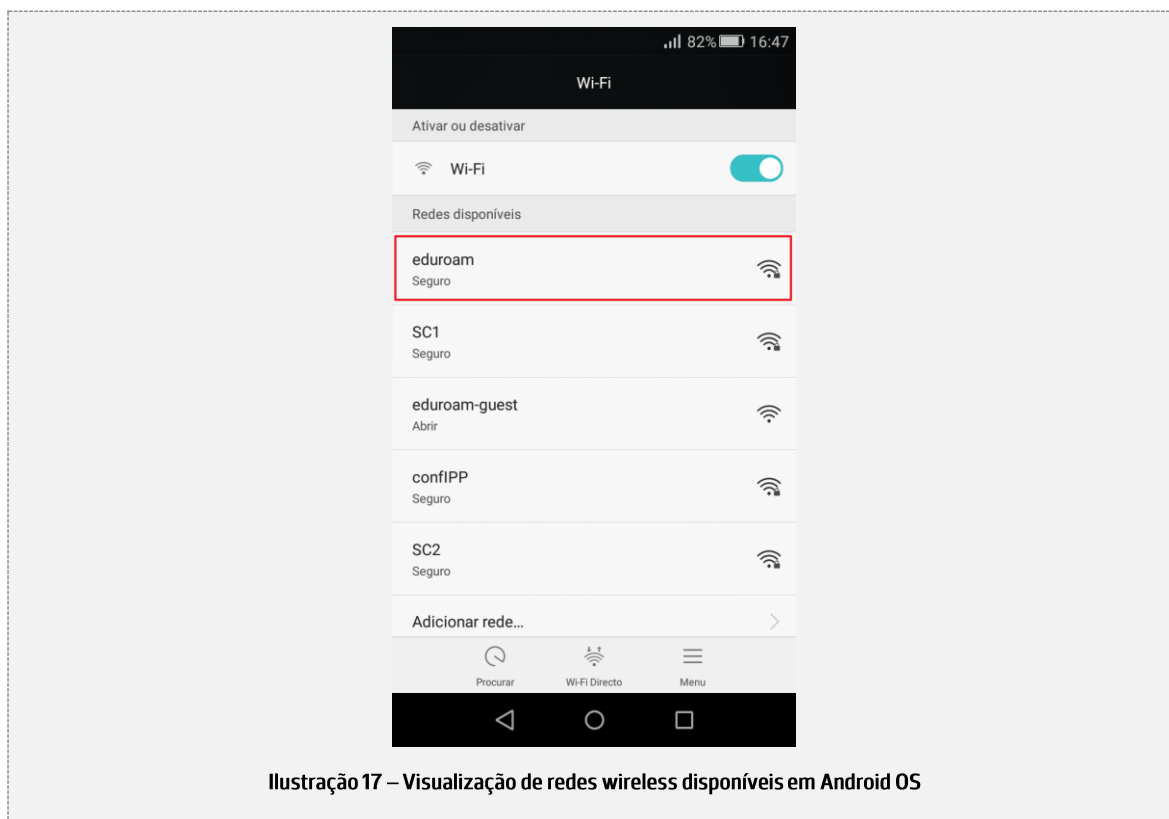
82% 16:47

Wi-Fi

Ativar ou desativar

Wi-Fi

Redes disponíveis

eduroam
Seguro

SC1
Seguro

eduroam-guest
Abrir

confIPP
Seguro

SC2
Seguro

Adicionar rede...

Procurar

Wi-Fi Directo

Menu

Ilustração 17 – Visualização de redes wireless disponíveis em Android OS